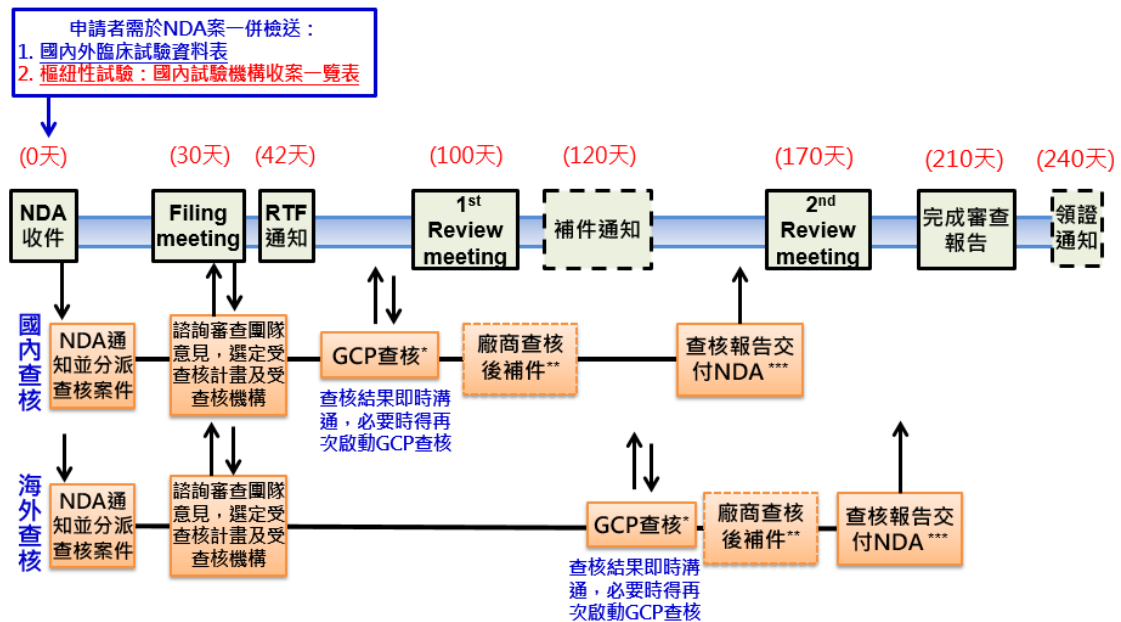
申請者需於NDA案一併檢送：
1. 國內外臨床試驗資料表
2. 樞紐性試驗：國內試驗機構收案一覽表

(0天)
(30天)
(42天)
(100天)
(120天)
(170天)
(210天)
(240天)

NDA 收件

Filing meeting

RTF 通知

$1^{st}$ Review meeting

補件通知

$2^{nd}$ Review meeting

完成審查報告

領證通知

國內查核

NDA通知並分派查核案件

諮詢審查團隊意見，選定受查核計畫及受查核機構

GCP查核*

查核結果即時溝通，必要時得再次啟動GCP查核

廠商查核後補件**

查核報告交付NDA ***

海外查核

NDA通知並分派查核案件

諮詢審查團隊意見，選定受查核計畫及受查核機構

GCP查核*

查核結果即時溝通，必要時得再次啟動GCP查核

廠商查核後補件**

查核報告交付NDA ***